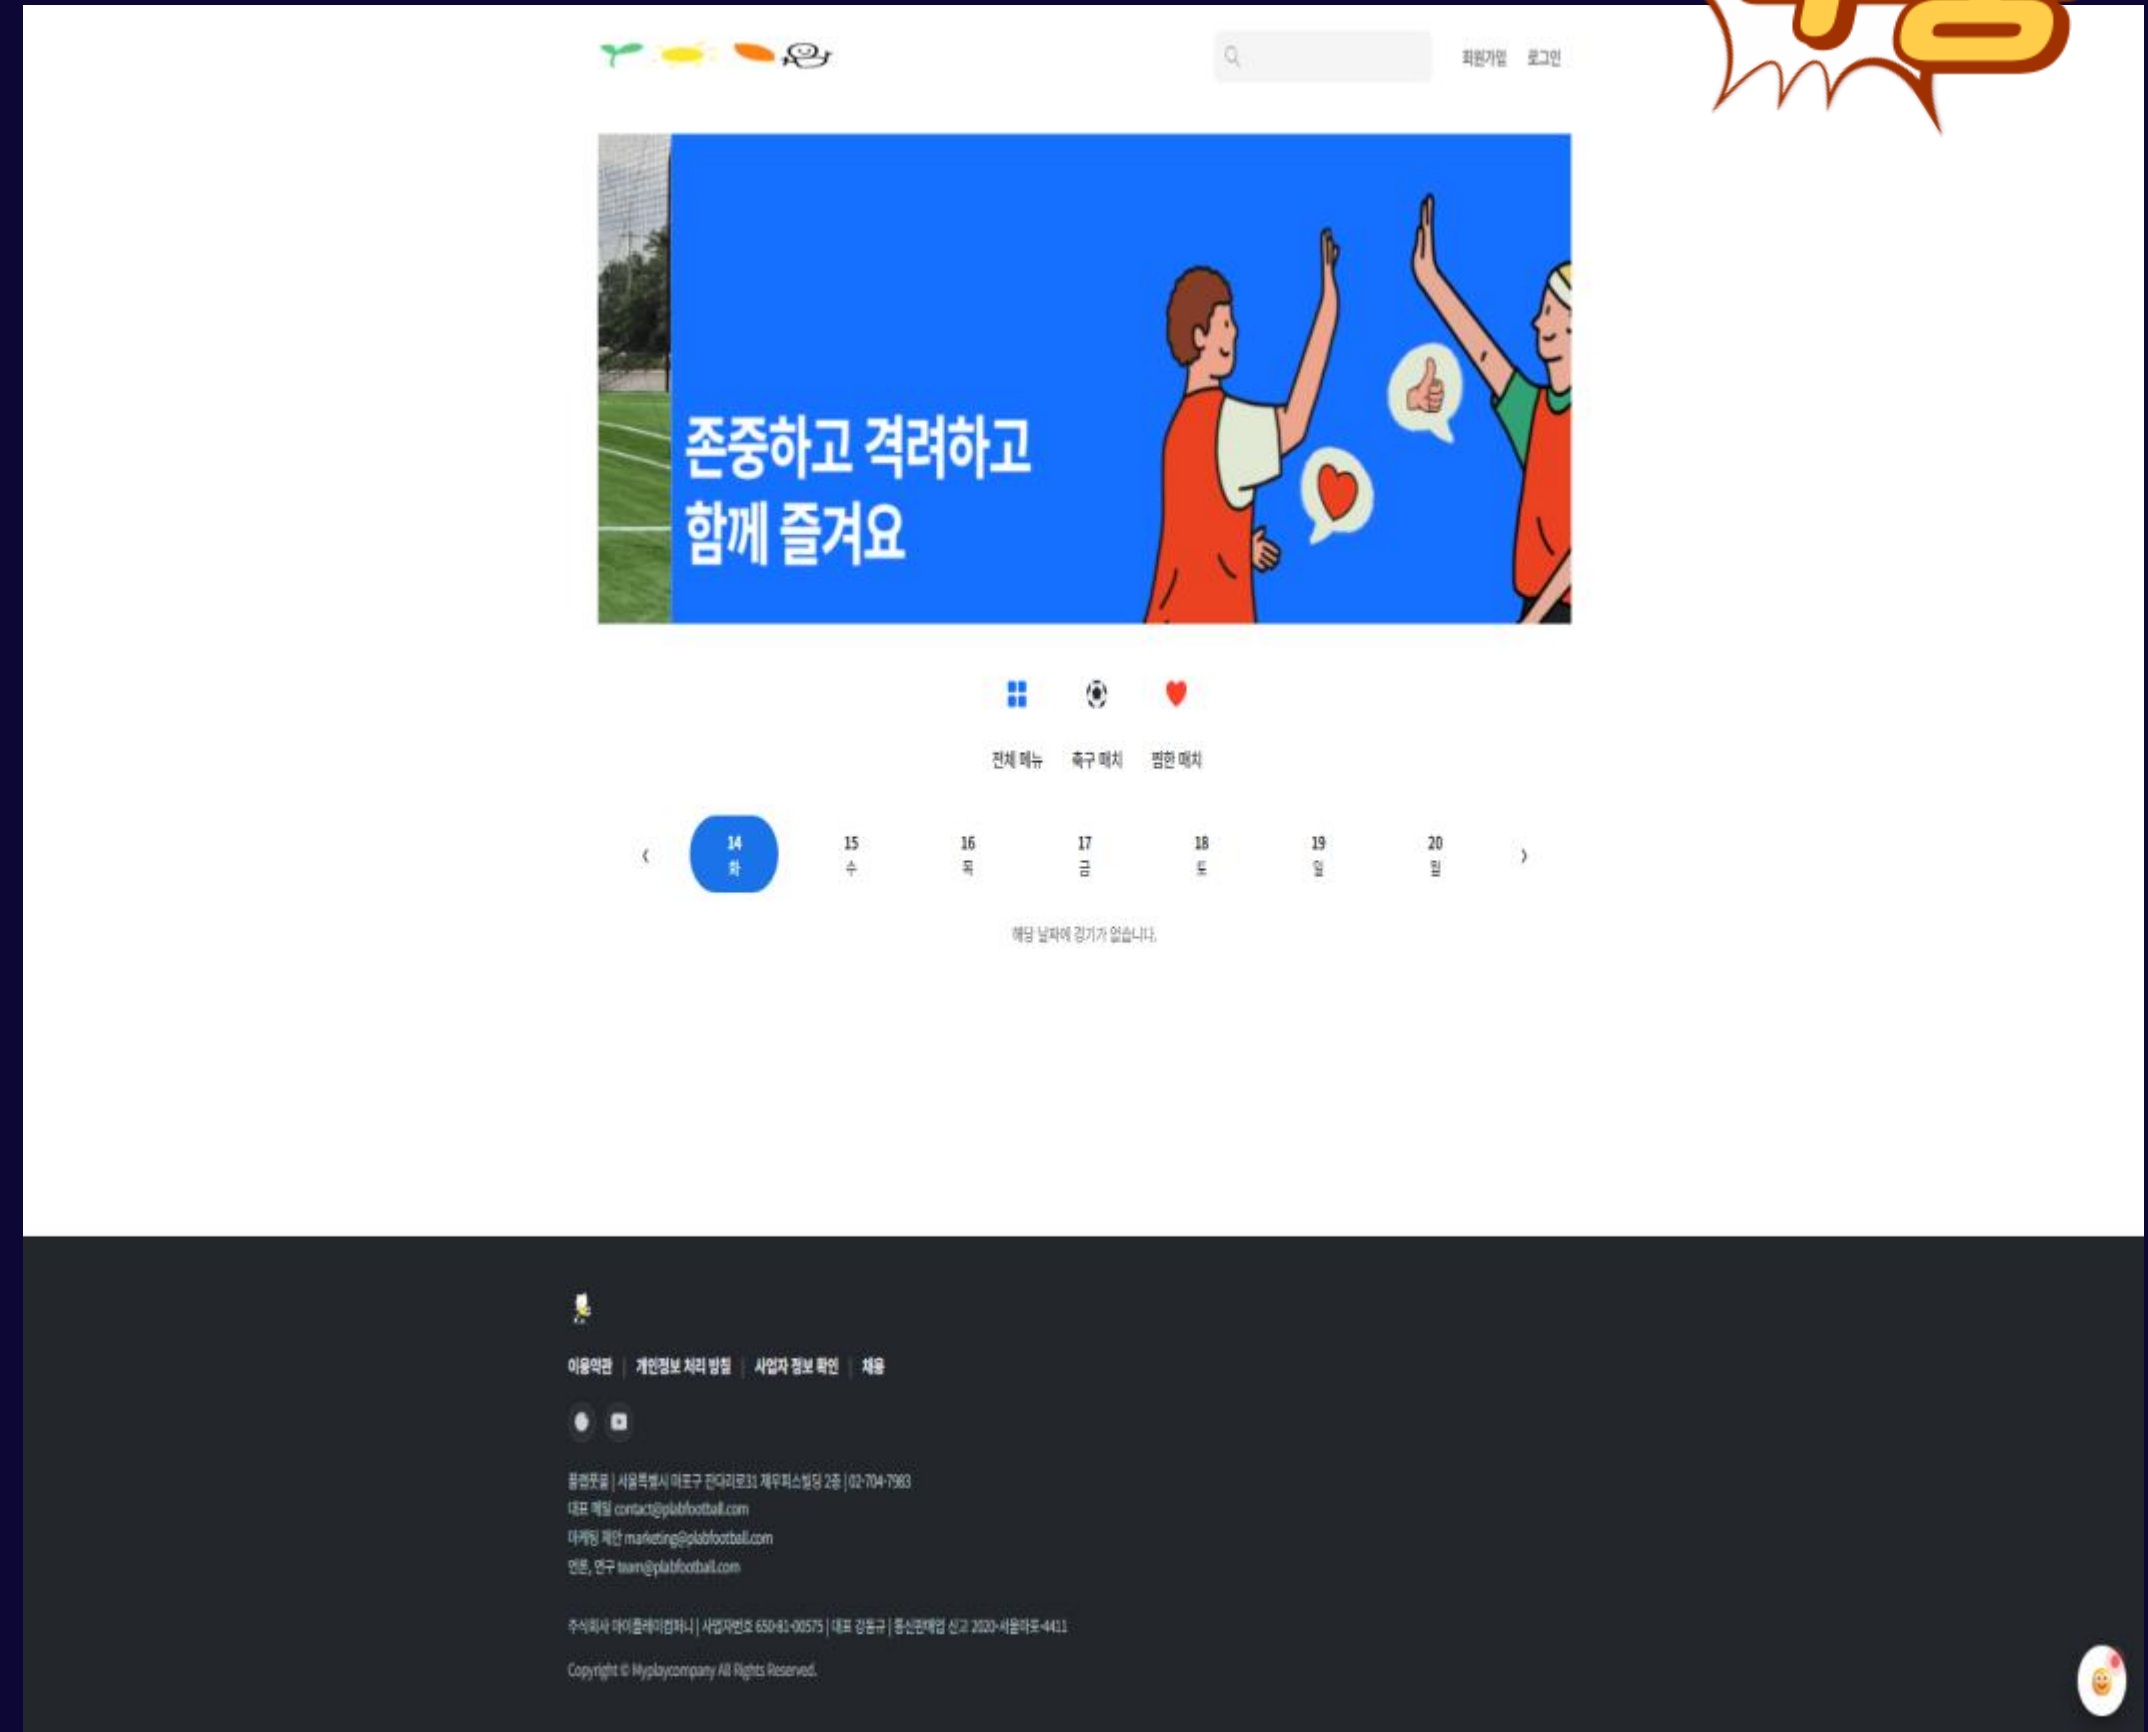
회원가입 로그인

존중하고 격려하고
함께 즐겨요

전체 메뉴 축구 매치 찜한 매치

‹ 14 화 15 수 16 목 17 금 18 토 19 일 20 월 ›

해당 날짜에 경기가 없습니다.

이용약관 | 개인정보 처리 방침 | 사업자 정보 확인 | 채용

플랩풋볼 | 서울특별시 마포구 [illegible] 2층 | 02-704-7983
대표 메일 contact@plabfootball.com
마케팅 제안 marketing@plabfootball.com
언론, 연구 team@plabfootball.com

주식회사 마이플레이컴퍼니 | 사업자번호 650-81-00575 | 대표 강동규 | 통신판매업 신고 2020-서울마포-4411

Copyright © Myplaycompany All Rights Reserved.